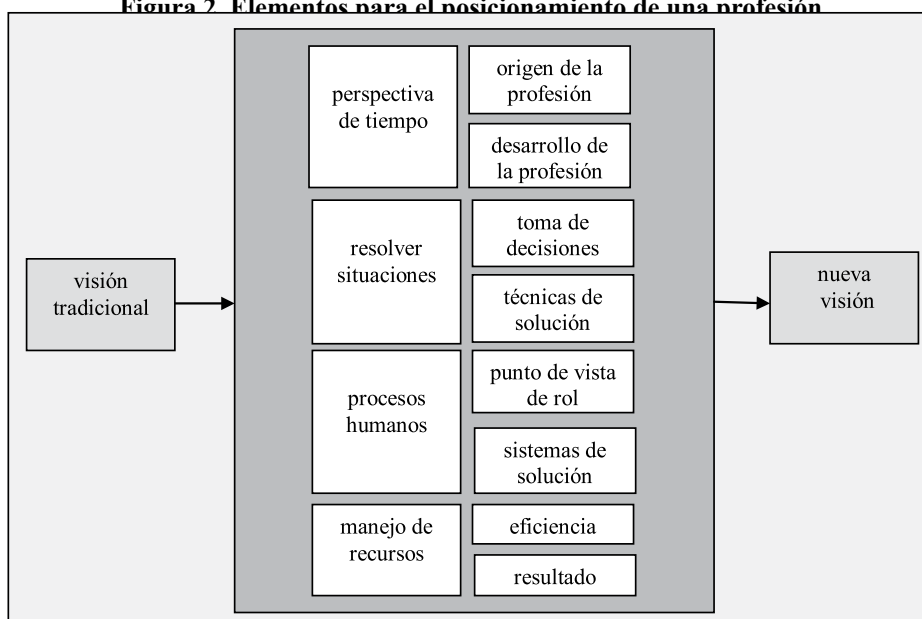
Figura 2. Elementos para el posicionamiento de una profesión

visión tradicional

perspectiva de tiempo

origen de la profesión

desarrollo de la profesión

resolver situaciones

toma de decisiones

técnicas de solución

procesos humanos

punto de vista de rol

sistemas de solución

manejo de recursos

eficiencia

resultado

nueva visión